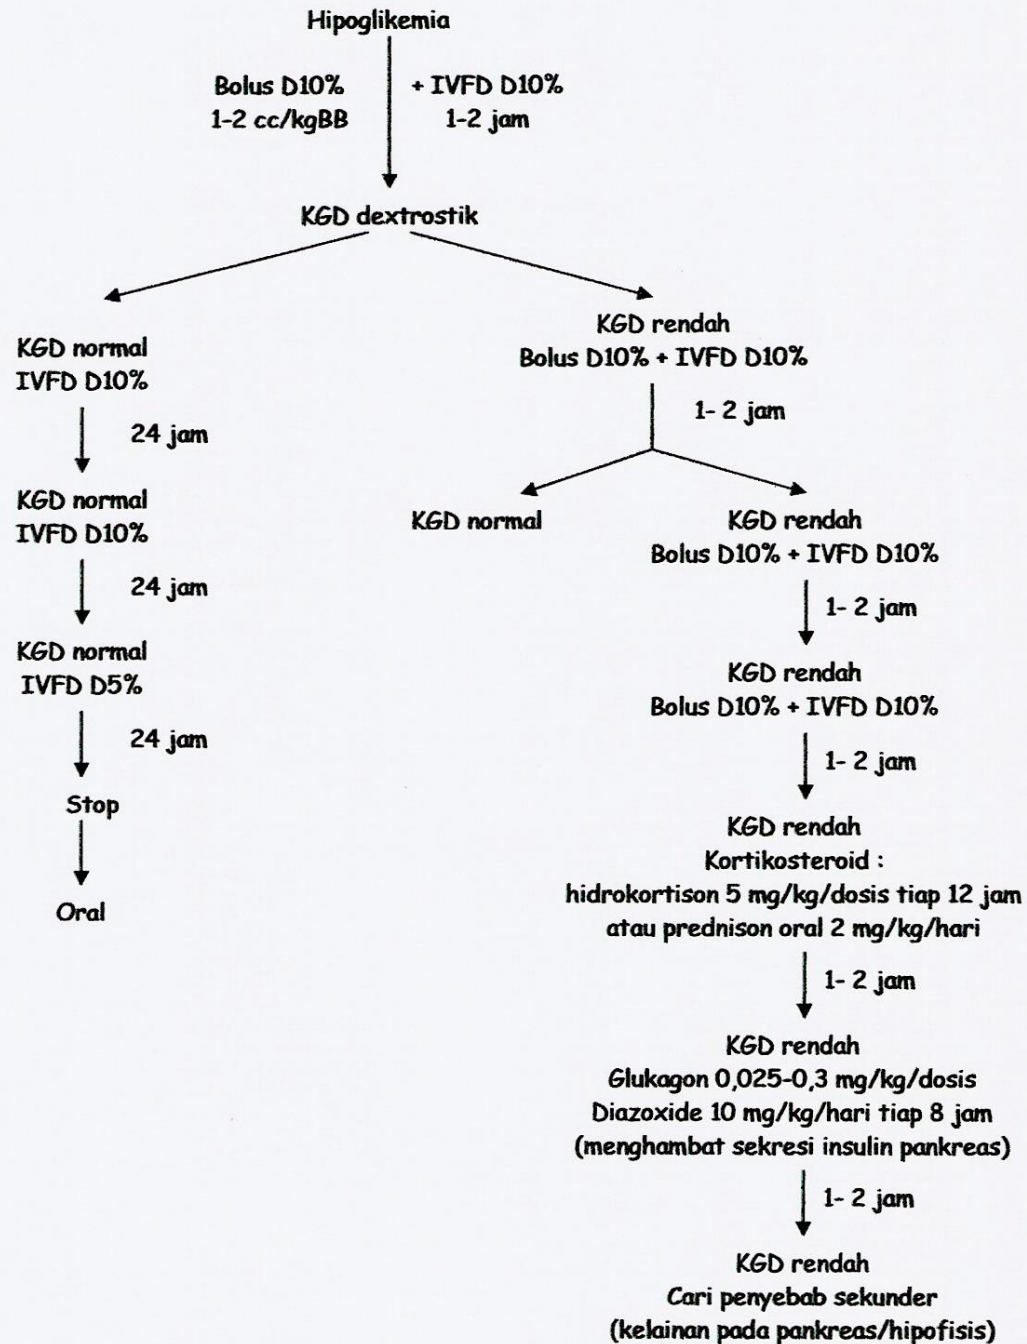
Hipoglikemia

Bolus D10%
1-2 cc/kgBB

+ IVFD D10%
1-2 jam

KGD dextrostik

KGD normal
IVFD D10%

24 jam

KGD normal
IVFD D10%

24 jam

KGD normal
IVFD D5%

24 jam

Stop

Oral

KGD rendah
Bolus D10% + IVFD D10%

1- 2 jam

KGD normal

KGD rendah
Bolus D10% + IVFD D10%

1- 2 jam

KGD rendah
Bolus D10% + IVFD D10%

1- 2 jam

KGD rendah
Kortikosteroid :
hidrokortison 5 mg/kg/dosis tiap 12 jam
atau prednison oral 2 mg/kg/hari

1- 2 jam

KGD rendah
Glukagon 0,025-0,3 mg/kg/dosis
Diazoxide 10 mg/kg/hari tiap 8 jam
(menghambat sekresi insulin pankreas)

1- 2 jam

KGD rendah
Cari penyebab sekunder
(kelainan pada pankreas/hipofisis)